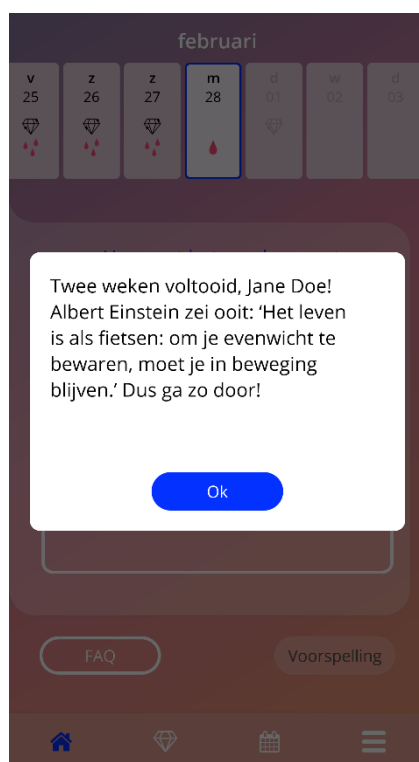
februari

v
25

z
26

z
27

m
28

d
01

w
02

d
03

Twee weken voltooid, Jane Doe! Albert Einstein zei ooit: ‘Het leven is als fietsen: om je evenwicht te bewaren, moet je in beweging blijven.’ Dus ga zo door!

Ok

FAQ

Voorspelling